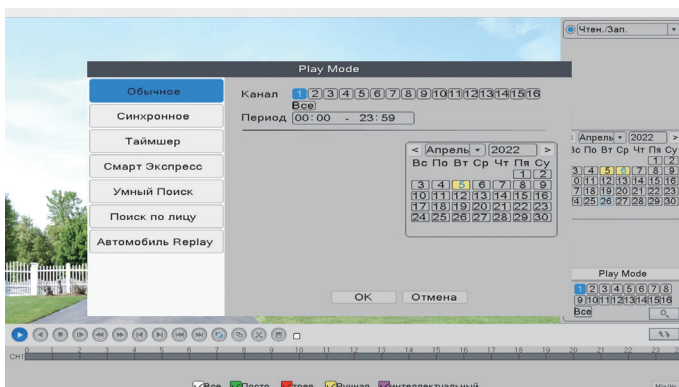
Чтен./Зап.

Play Mode

Обычное
Синхронное
Таймшер
Смарт Экспресс
Умный Поиск
Поиск по лицу
Автомобиль Replay

Канал 1 2 3 4 5 6 7 8 9 10 11 12 13 14 15 16 Все
Период 00:00 - 23:59

< Апрель 2022 >
| Вс | По | Вт | Ср | Чт | Пя | Су |
|---|---|---|---|---|---|---|
| | | | | | 1 | 2 |
| 3 | 4 | 5 | 6 | 7 | 8 | 9 |
| 10 | 11 | 12 | 13 | 14 | 15 | 16 |
| 17 | 18 | 19 | 20 | 21 | 22 | 23 |
| 24 | 25 | 26 | 27 | 28 | 29 | 30 |

OK
Отмена

< Апрель 2022 >
| Вс | По | Вт | Ср | Чт | Пя | Су |
|---|---|---|---|---|---|---|
| | | | | | 1 | 2 |
| 3 | 4 | 5 | 6 | 7 | 8 | 9 |
| 10 | 11 | 12 | 13 | 14 | 15 | 16 |
| 17 | 18 | 19 | 20 | 21 | 22 | 23 |
| 24 | 25 | 26 | 27 | 28 | 29 | 30 |

Play Mode
1 2 3 4 5 6 7 8
9 10 11 12 13 14 15 16
Все

CH1
0 1 2 3 4 5 6 7 8 9 10 11 12 13 14 15 16 17 18 19 20 21 22 23

Все Посто трев Ручная Интеллектуальный